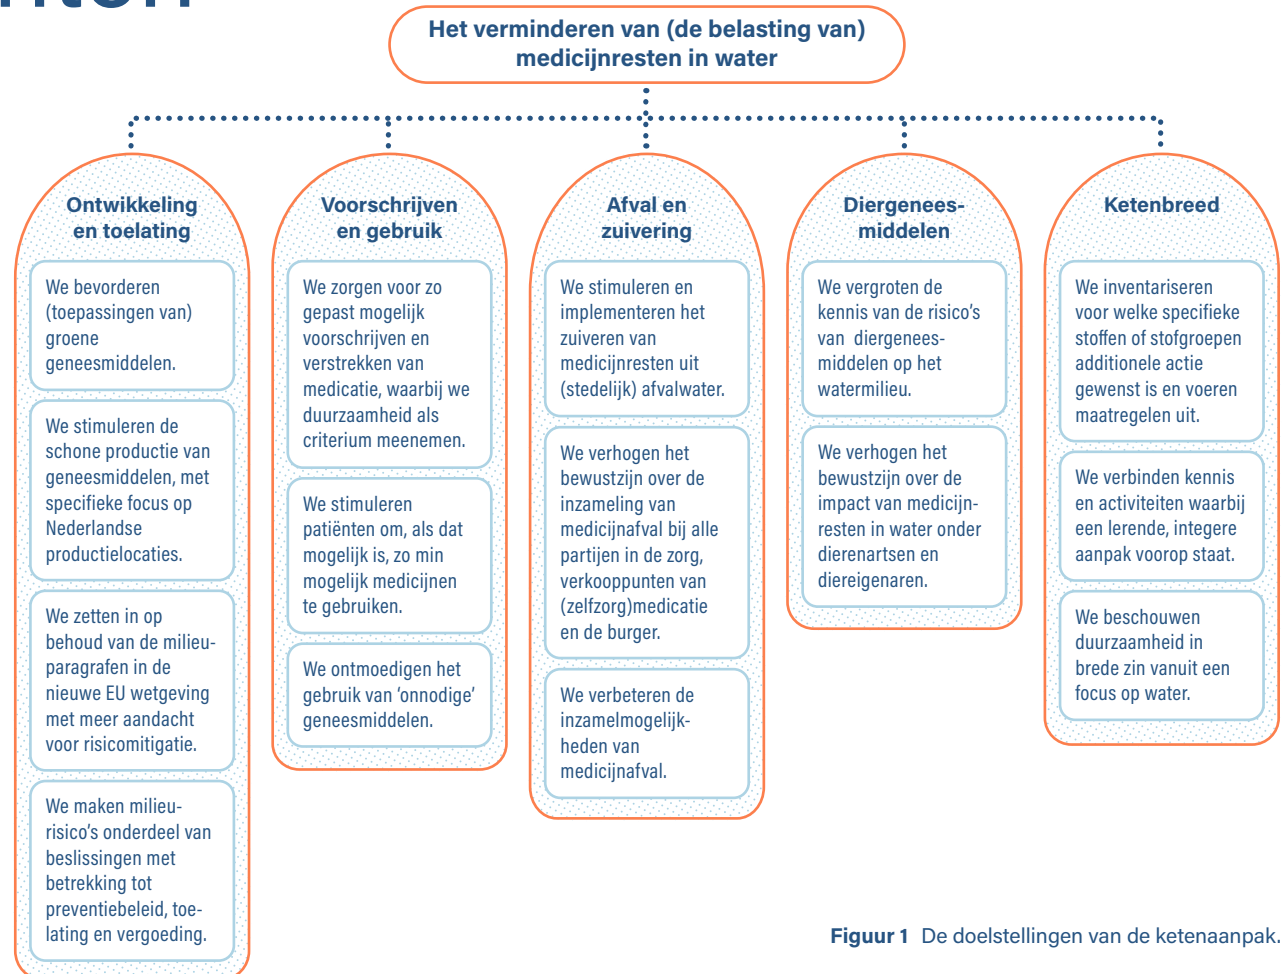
Het verminderen van (de belasting van) medicijnresten in water

Ontwikkeling en toelating

We bevorderen (toepassingen van) groene geneesmiddelen.

We stimuleren de schone productie van geneesmiddelen, met specifieke focus op Nederlandse productielocaties.

We zetten in op behoud van de milieuparagrafen in de nieuwe EU wetgeving met meer aandacht voor risicomitigatie.

We maken milieurisico's onderdeel van beslissingen met betrekking tot preventiebeleid, toelating en vergoeding.

Voorschrijven en gebruik

We zorgen voor zo gepast mogelijk voorschrijven en verstrekken van medicatie, waarbij we duurzaamheid als criterium meenemen.

We stimuleren patiënten om, als dat mogelijk is, zo min mogelijk medicijnen te gebruiken.

We ontmoedigen het gebruik van 'onnodige' geneesmiddelen.

Afval en zuivering

We stimuleren en implementeren het zuiveren van medicijnresten uit (stedelijk) afvalwater.

We verhogen het bewustzijn over de inzameling van medicijnafval bij alle partijen in de zorg, verkooppunten van (zelfzorg)medicatie en de burger.

We verbeteren de inzamelmogelijkheden van medicijnafval.

Diergeneesmiddelen

We vergroten de kennis van de risico's van diergeneesmiddelen op het watermilieu.

We verhogen het bewustzijn over de impact van medicijnresten in water onder dierenartsen en diereigenaren.

Ketenbreed

We inventariseren voor welke specifieke stoffen of stofgroepen additionele actie gewenst is en voeren maatregelen uit.

We verbinden kennis en activiteiten waarbij een lerende, integere aanpak voorop staat.

We beschouwen duurzaamheid in brede zin vanuit een focus op water.

Figuur 1 De doelstellingen van de ketenaanpak.